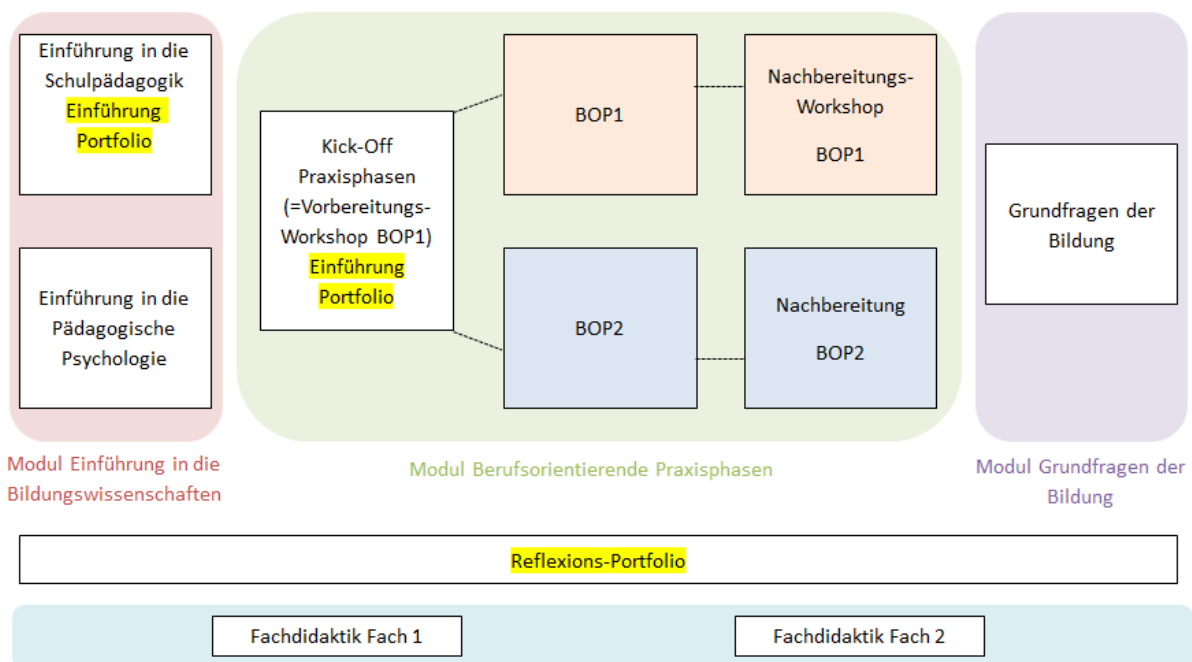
Einführung in die Schulpädagogik
Einführung Portfolio

Einführung in die Pädagogische Psychologie

Modul Einführung in die Bildungswissenschaften

Kick-Off Praxisphasen (=Vorbereitungs-Workshop BOP1)
Einführung Portfolio

BOP1

Nachbereitungs-Workshop
BOP1

BOP2

Nachbereitung
BOP2

Modul Berufsorientierende Praxisphasen

Grundfragen der Bildung

Modul Grundfragen der Bildung

Reflexions-Portfolio

Fachdidaktik Fach 1

Fachdidaktik Fach 2